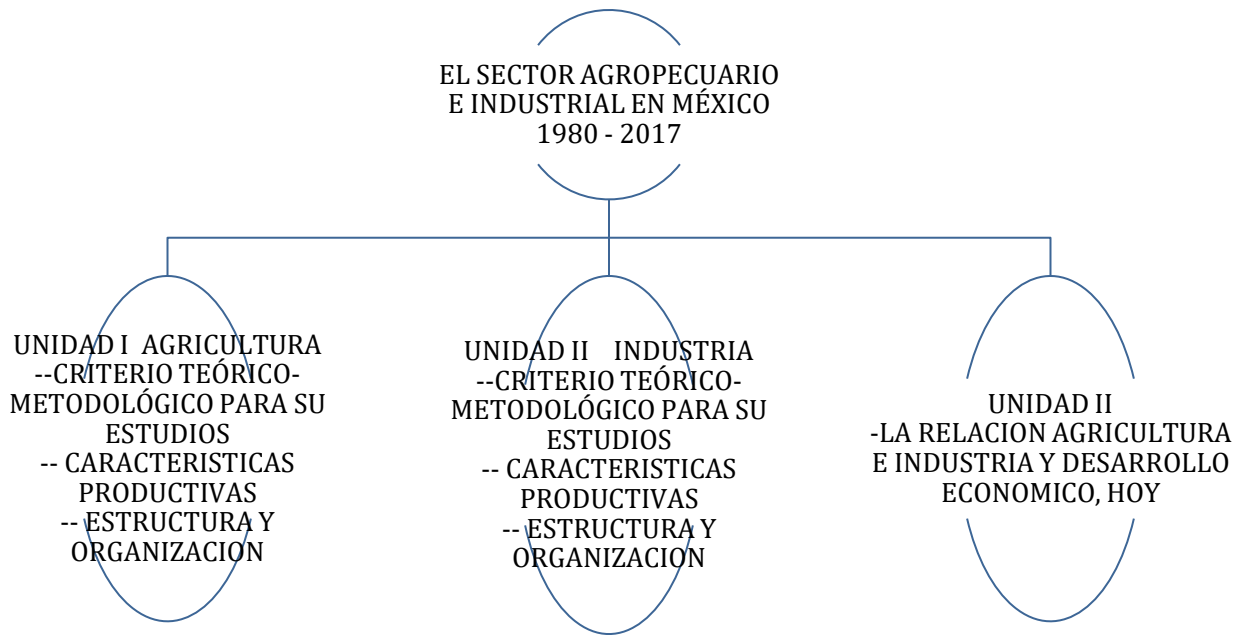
EL SECTOR AGROPECUARIO E INDUSTRIAL EN MÉXICO 1980 - 2017

UNIDAD I AGRICULTURA
--CRITERIO TEÓRICO-METODOLÓGICO PARA SU ESTUDIOS
-- CARACTERISTICAS PRODUCTIVAS
-- ESTRUCTURA Y ORGANIZACION

UNIDAD II INDUSTRIA
--CRITERIO TEÓRICO-METODOLÓGICO PARA SU ESTUDIOS
-- CARACTERISTICAS PRODUCTIVAS
-- ESTRUCTURA Y ORGANIZACION

UNIDAD II
-LA RELACION AGRICULTURA E INDUSTRIA Y DESARROLLO ECONOMICO, HOY